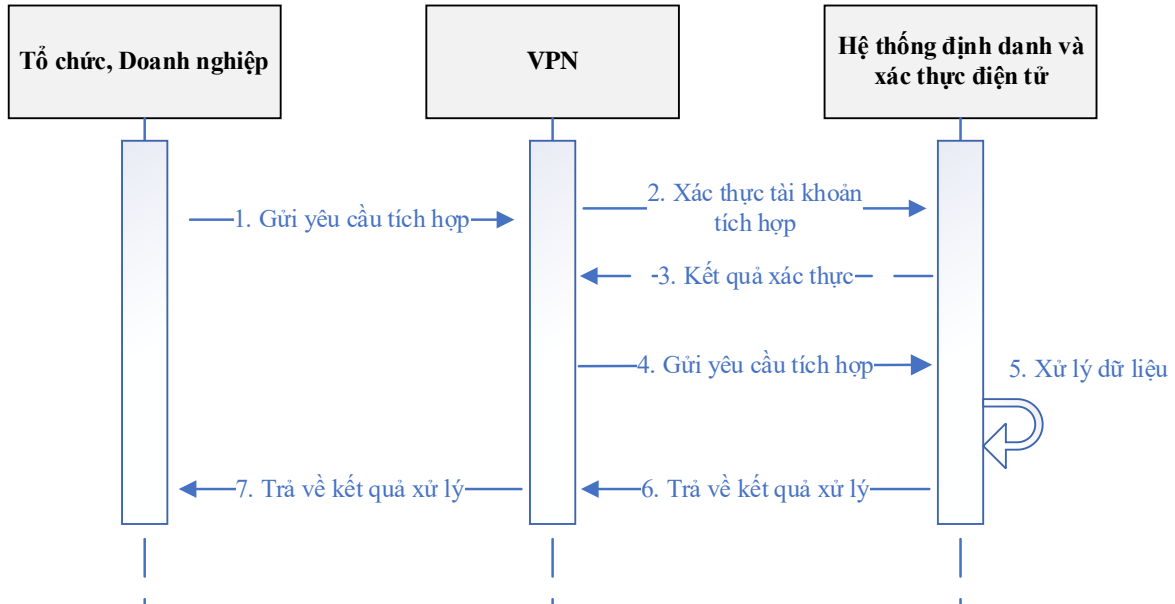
Tổ chức, Doanh nghiệp

VPN

Hệ thống định danh và xác thực điện tử

1. Gửi yêu cầu tích hợp

2. Xác thực tài khoản tích hợp

3. Kết quả xác thực

4. Gửi yêu cầu tích hợp

5. Xử lý dữ liệu

6. Trả về kết quả xử lý

7. Trả về kết quả xử lý